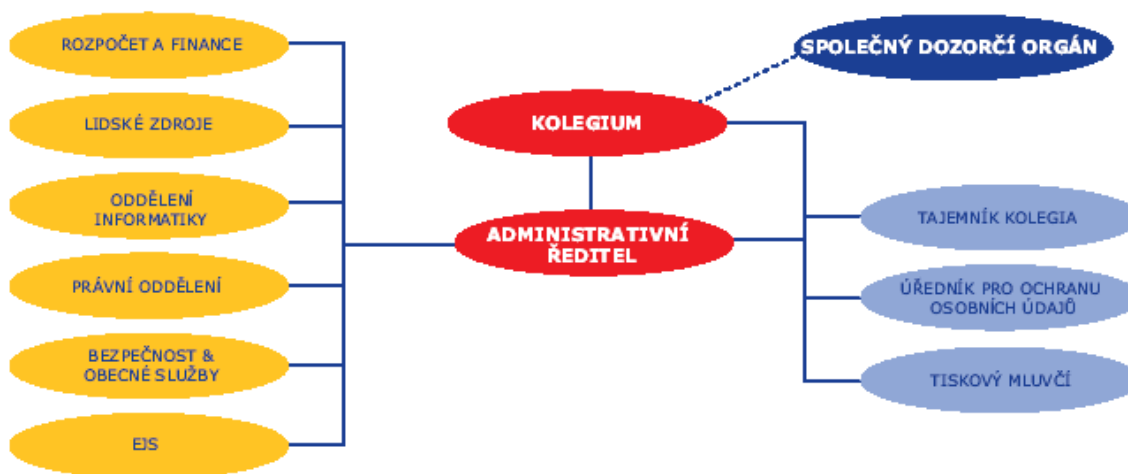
ROZPOČET A FINANCE

LIDSKÉ ZDROJE

ODDĚLENÍ INFORMATIKY

PRÁVNÍ ODDĚLENÍ

BEZPEČNOST & OBECNÉ SLUŽBY

EJS

SPOLEČNÝ DOZORČÍ ORGÁN

KOLEGIUM

ADMINISTRATIVNÍ ŘEDITEL

TAJEMNÍK KOLEGIA

ÚŘEDNÍK PRO OCHRANU OSOBNÍCH ÚDAJŮ

TISKOVÝ MLUVČÍ